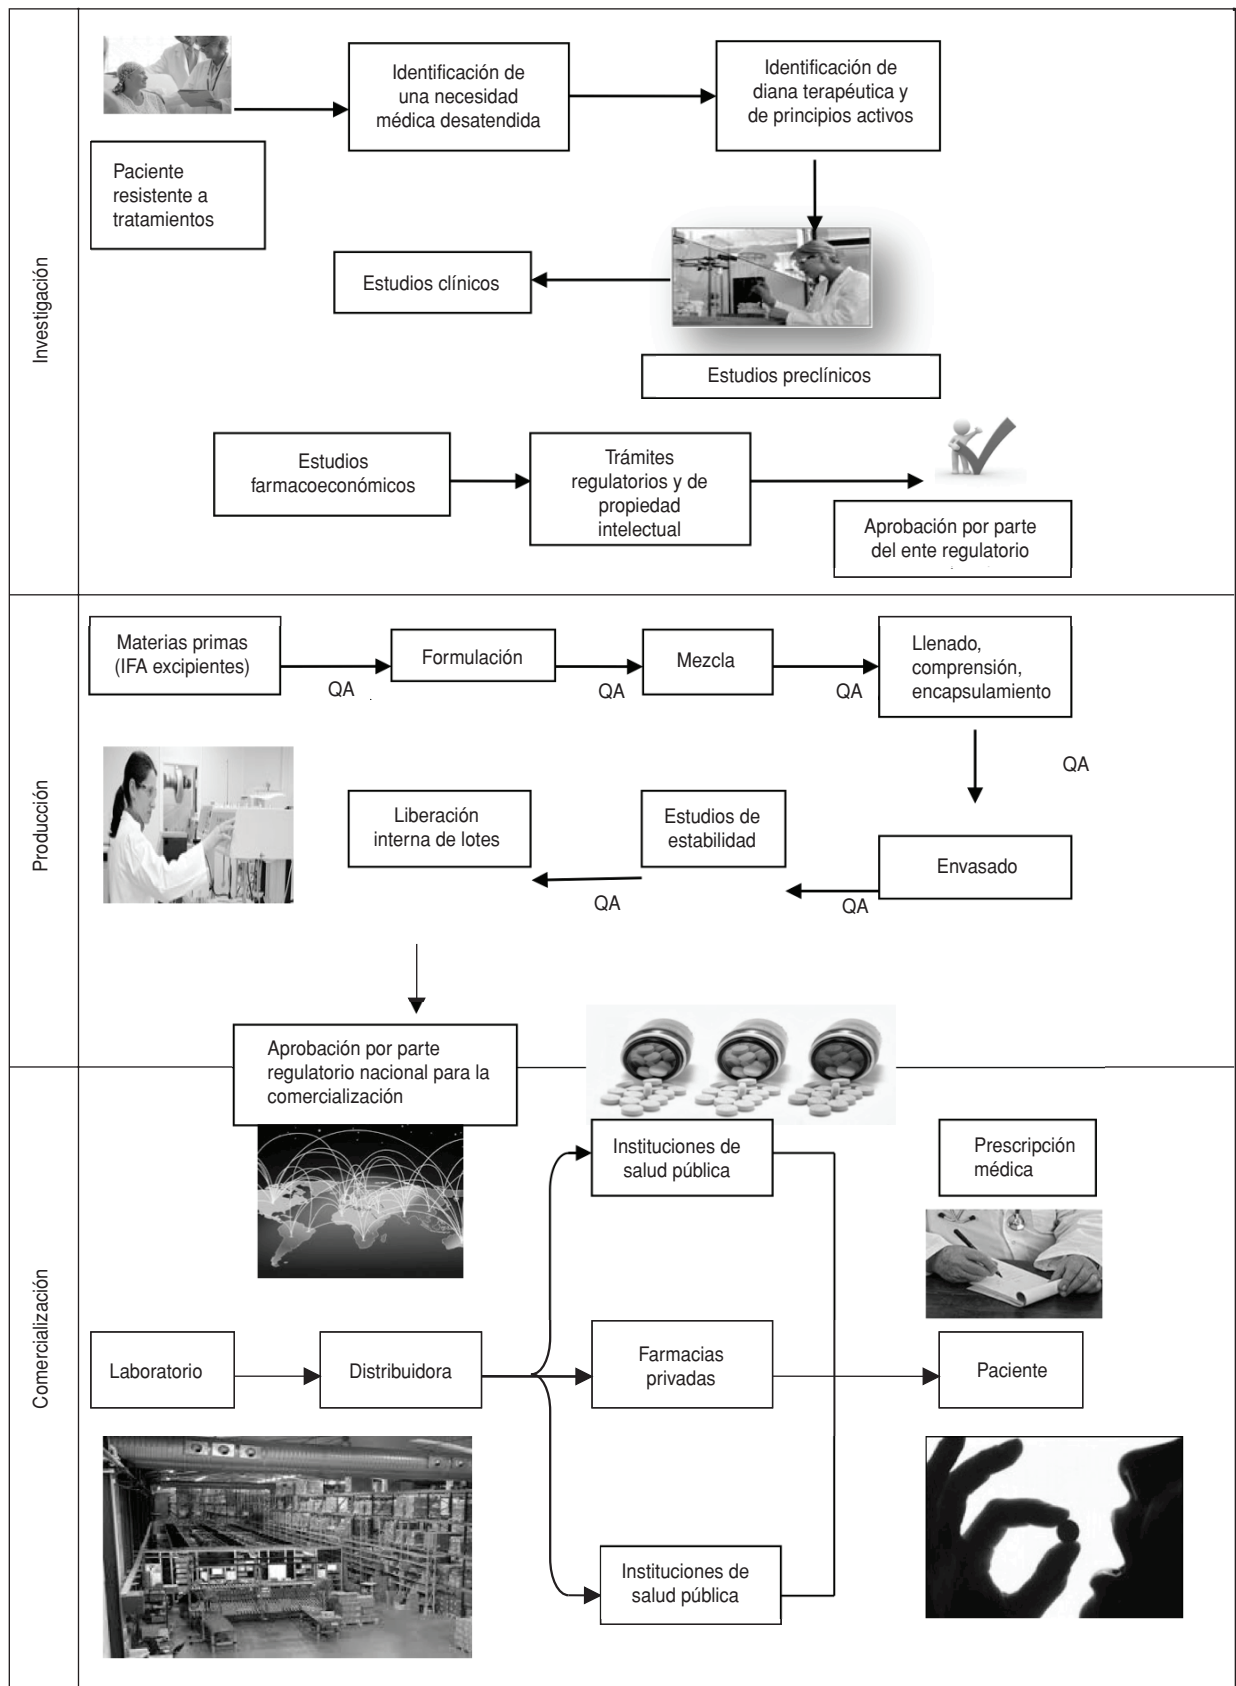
Investigación

Identificación de una necesidad médica desatendida

Identificación de diana terapéutica y de principios activos

Paciente resistente a tratamientos

Estudios clínicos

Estudios preclínicos

Estudios farmacoeconómicos

Trámites regulatorios y de propiedad intelectual

Aprobación por parte del ente regulatorio

Producción

Materias primas (IFA excipientes)

QA

Formulación

QA

Mezcla

QA

Llenado, comprensión, encapsulamiento

QA

Liberación interna de lotes

Estudios de estabilidad

Envasado

QA

QA

Aprobación por parte regulatorio nacional para la comercialización

Comercialización

Instituciones de salud pública

Prescripción médica

Laboratorio

Distribuidora

Farmacias privadas

Paciente

Instituciones de salud pública